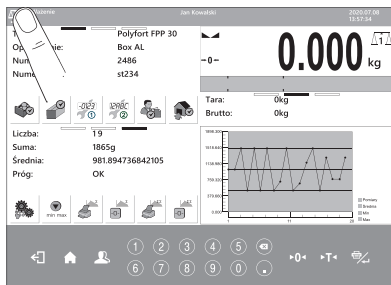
Jan Kowalski
2020.07.08
13:57:34
Polyfort FPP 30
Box AL
2486
st234
-0-
0.000 kg
Tara: 0kg
Brutto: 0kg
Liczba: 19
Suma: 1865g
Średnia: 981.894736842105
Próg: OK
min max
1 2 3 4 5
6 7 8 9 0 .
>0< >T<
Pomiary
Średnia
Min
Max